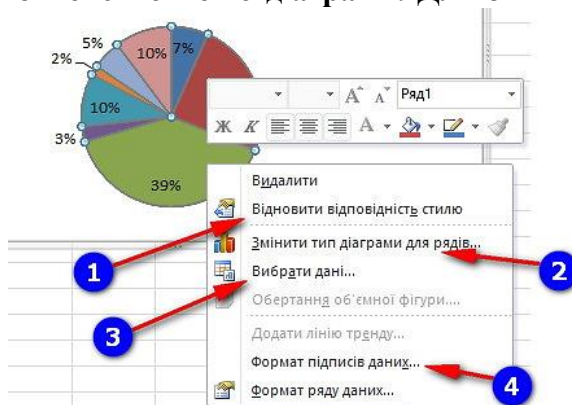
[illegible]

5%
2%
10%
7%
10%
3%
39%

Ряд1

Ж К

Видалити
Відновити відповідність стилю
Змінити тип діаграми для рядів...
Вибрати дані...
Обертання об'ємної фігури...
Додати лінію тренду...
Формат підписів даних...
Формат ряду даних...

1
2
3
4